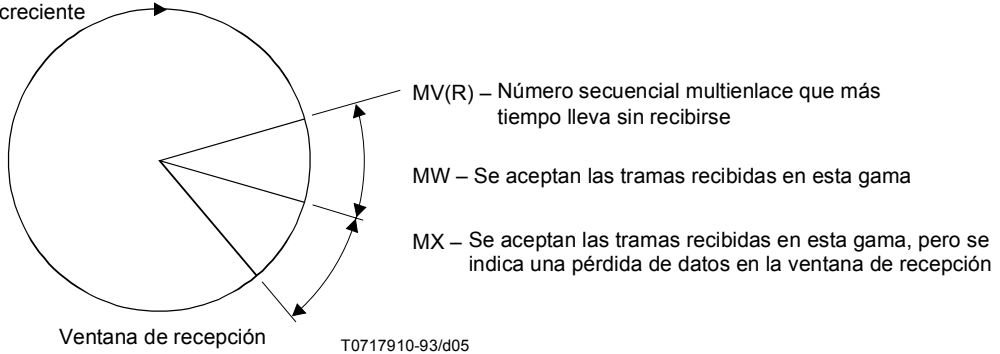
creciente

MV(R) – Número secuencial multienlace que más tiempo lleva sin recibirse

MW – Se aceptan las tramas recibidas en esta gama

MX – Se aceptan las tramas recibidas en esta gama, pero se indica una pérdida de datos en la ventana de recepción

Ventana de recepción

T0717910-93/d05